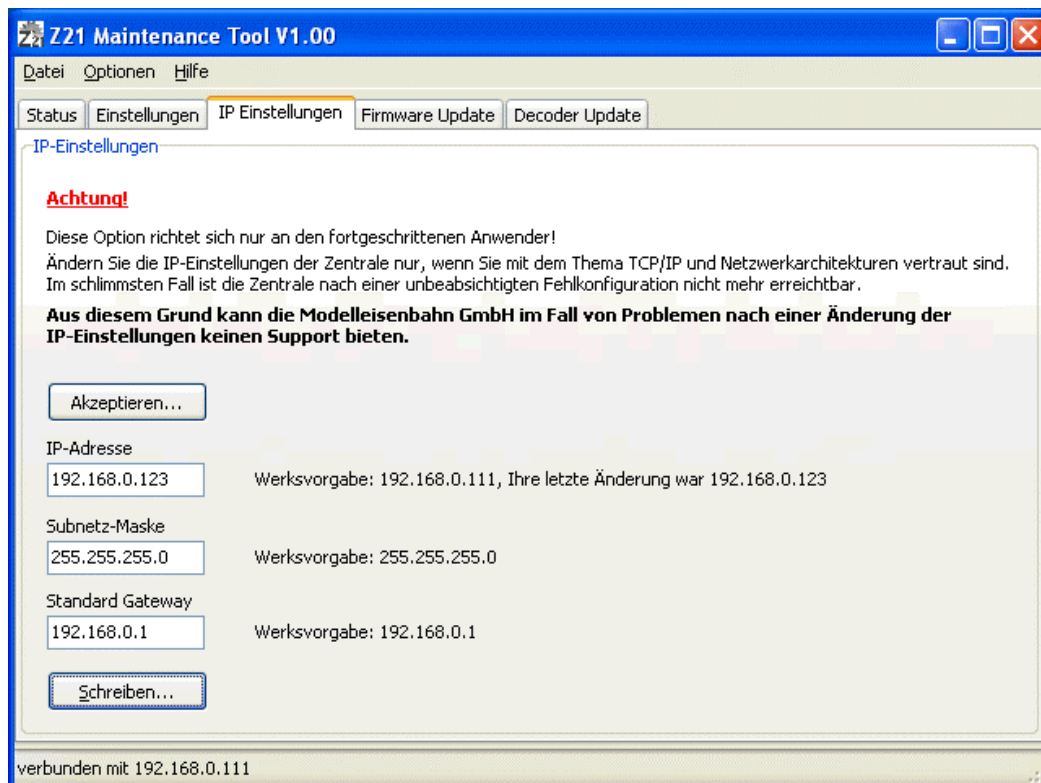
Z21 Maintenance Tool V1.00

Datei Optionen Hilfe

Status | Einstellungen | IP Einstellungen | Firmware Update | Decoder Update

IP-Einstellungen

Achtung!

Diese Option richtet sich nur an den fortgeschrittenen Anwender!
Ändern Sie die IP-Einstellungen der Zentrale nur, wenn Sie mit dem Thema TCP/IP und Netzwerkarchitekturen vertraut sind.
Im schlimmsten Fall ist die Zentrale nach einer unbeabsichtigten Fehlkonfiguration nicht mehr erreichtbar.

Aus diesem Grund kann die Modelleisenbahn GmbH im Fall von Problemen nach einer Änderung der IP-Einstellungen keinen Support bieten.

Akzeptieren...

IP-Adresse
192.168.0.123
Werksvorgabe: 192.168.0.111, Ihre letzte Änderung war 192.168.0.123

Subnetz-Maske
255.255.255.0
Werksvorgabe: 255.255.255.0

Standard Gateway
192.168.0.1
Werksvorgabe: 192.168.0.1

Schreiben...

verbunden mit 192.168.0.111